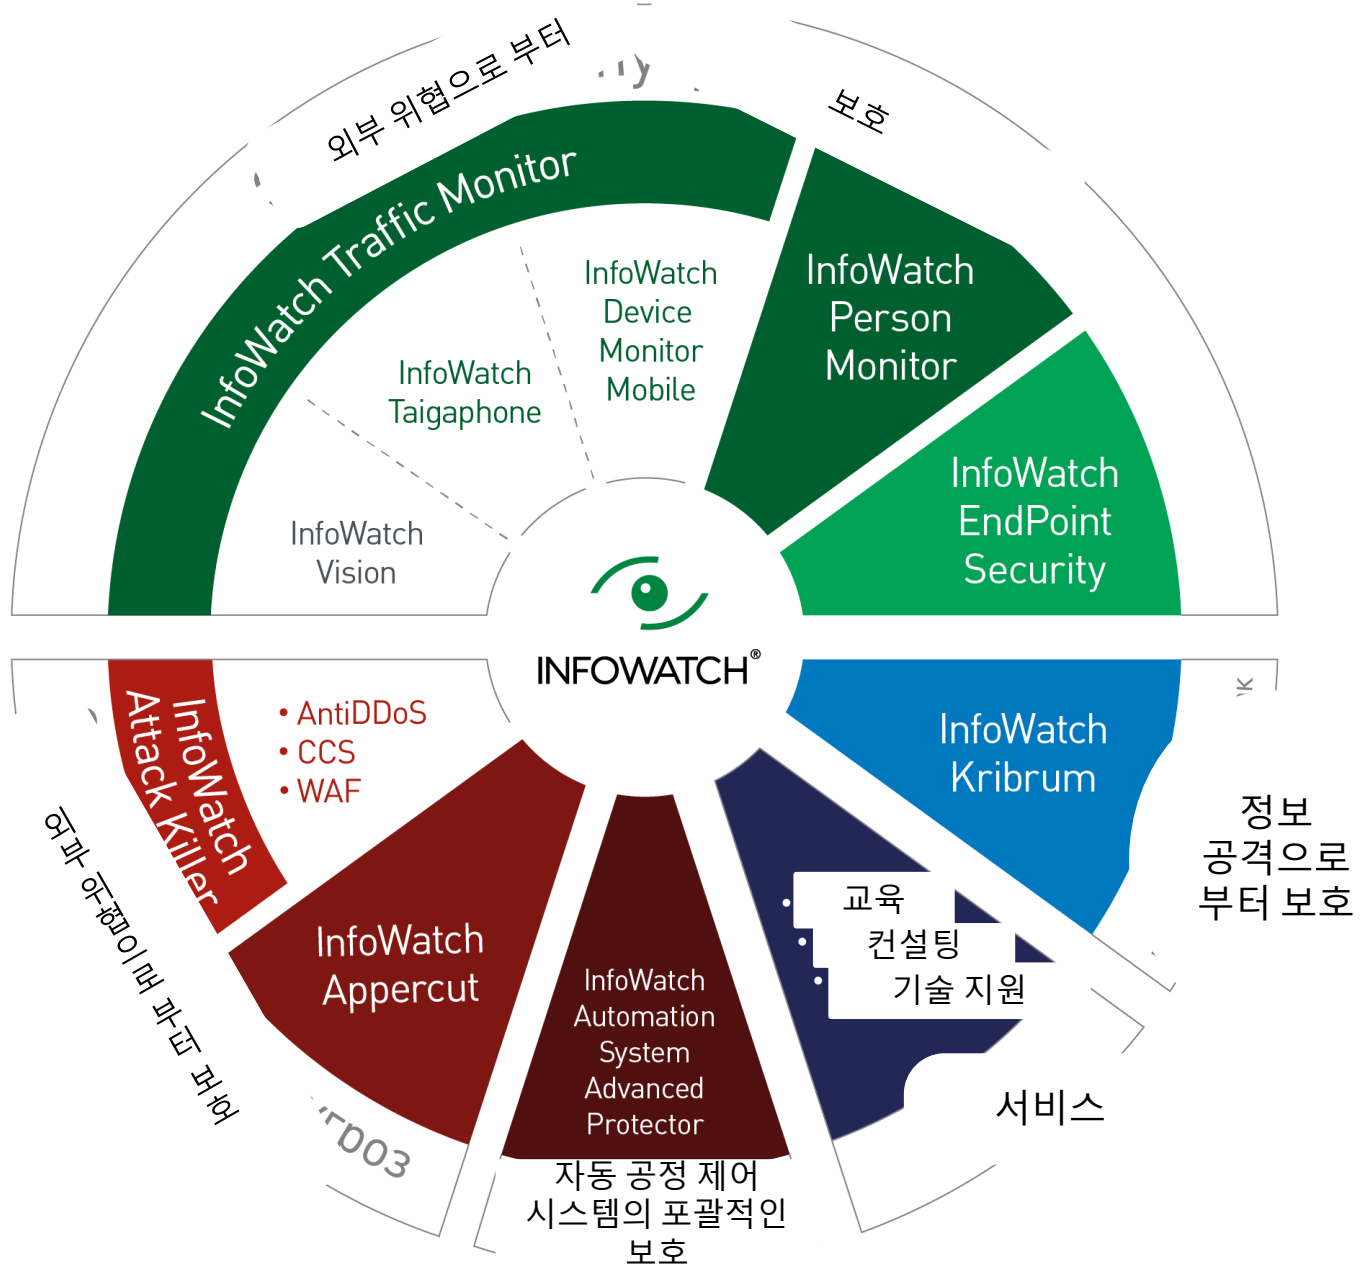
외부 위협으로 부터

보호

InfoWatch Traffic Monitor

InfoWatch Device Monitor Mobile

InfoWatch Taigaphone

InfoWatch Vision

InfoWatch Person Monitor

InfoWatch EndPoint Security

INFOWATCH®

InfoWatch Kribrum

정보 공격으로 부터 보호

교육

컨설팅

기술 지원

서비스

InfoWatch Attack Killer

• AntiDDoS
• CCS
• WAF

외부 위협으로 부터 보호

InfoWatch Appercut

InfoWatch Automation System Advanced Protector

자동 공정 제어 시스템의 포괄적인 보호